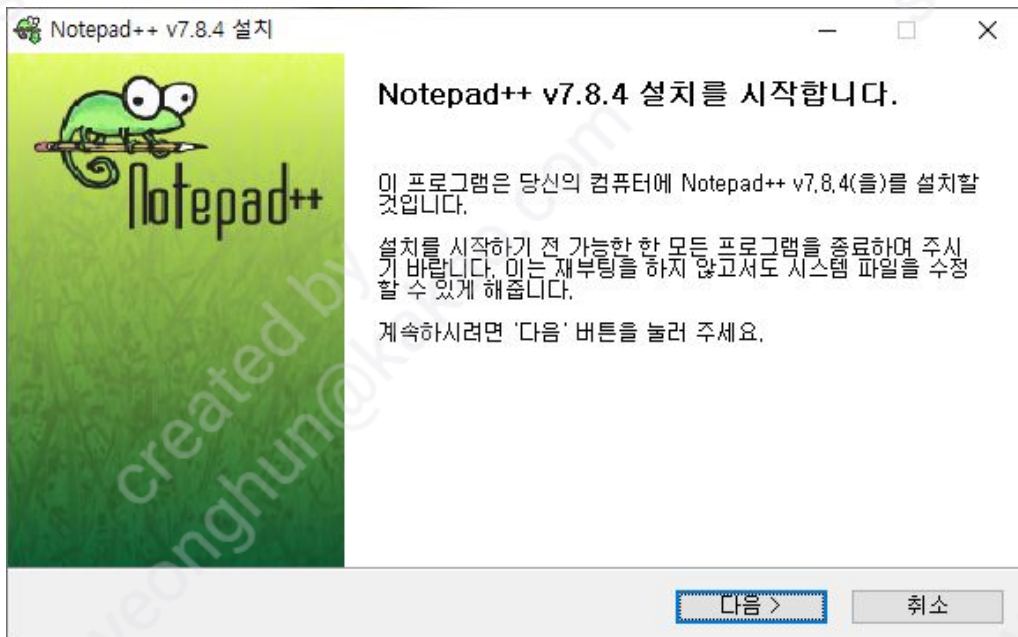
Notepad++ v7.8.4 설치

Notepad++

Notepad++ v7.8.4 설치를 시작합니다.

이 프로그램은 당신의 컴퓨터에 Notepad++ v7.8.4(을)를 설치할 것입니다.

설치를 시작하기 전 가능한 한 모든 프로그램을 종료하여 주시기 바랍니다. 이는 재부팅을 하지 않고서도 시스템 파일을 수정할 수 있게 해줍니다.

계속하시려면 '다음' 버튼을 눌러 주세요.

created by yeonghun@k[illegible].com

다음 >

취소